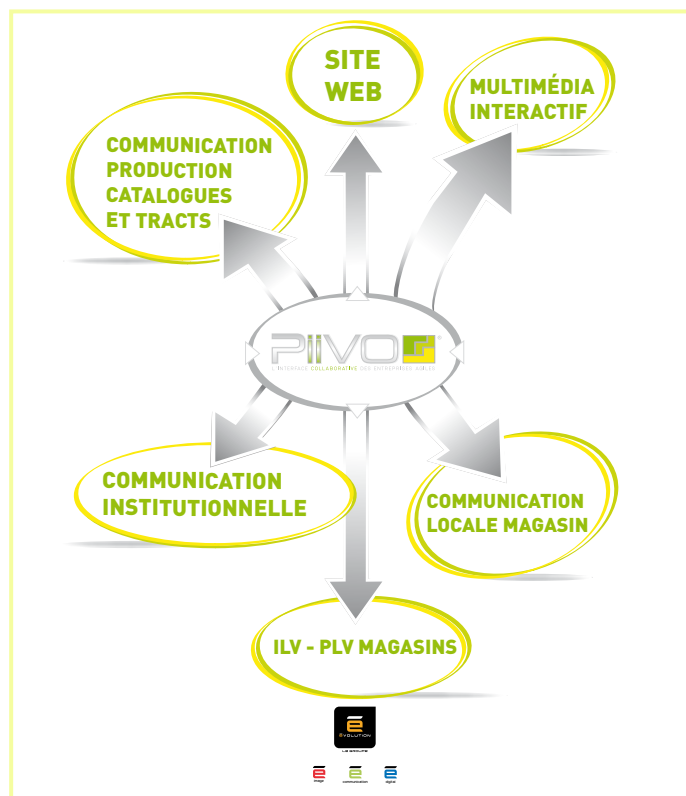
SITE WEB

MULTIMÉDIA INTERACTIF

COMMUNICATION PRODUCTION CATALOGUES ET TRACTS

PIIVO

L'INTERFACE COLLABORATIVE DES ENTREPRISES AGILES

COMMUNICATION INSTITUTIONNELLE

COMMUNICATION LOCALE MAGASIN

ILV - PLV MAGASINS

ÉVOLUTION

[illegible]